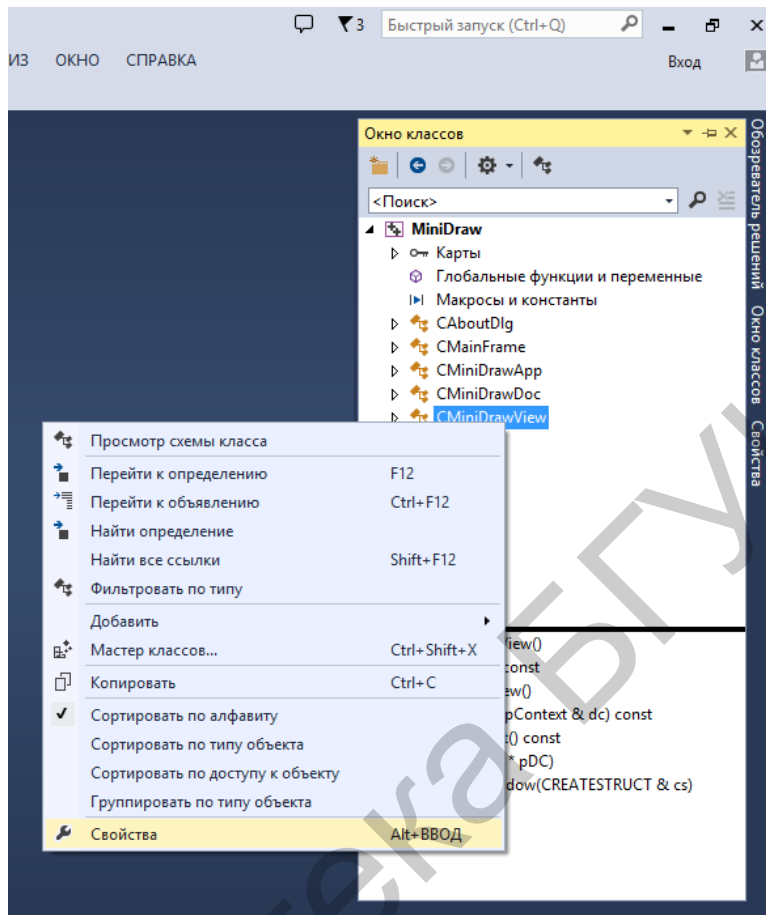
3 Быстрый запуск (Ctrl+Q)

ИЗ ОКНО СПРАВКА

Вход

Окно классов

<Поиск>

MiniDraw
Карты
Глобальные функции и переменные
Макросы и константы
CAboutDlg
CMainFrame
CMiniDrawApp
CMiniDrawDoc
CMiniDrawView

Обозреватель решений Окно классов Свойства

Просмотр схемы класса
Перейти к определению F12
Перейти к объявлению Ctrl+F12
Найти определение
Найти все ссылки Shift+F12
Фильтровать по типу
Добавить
Мастер классов... Ctrl+Shift+X
Копировать Ctrl+C
Сортировать по алфавиту
Сортировать по типу объекта
Сортировать по доступу к объекту
Группировать по типу объекта
Свойства Alt+ВВОД

iew()
const
ew()
pContext & dc) const
() const
* pDC)
dow(CREATESTRUCT & cs)

Библиотека БГУ